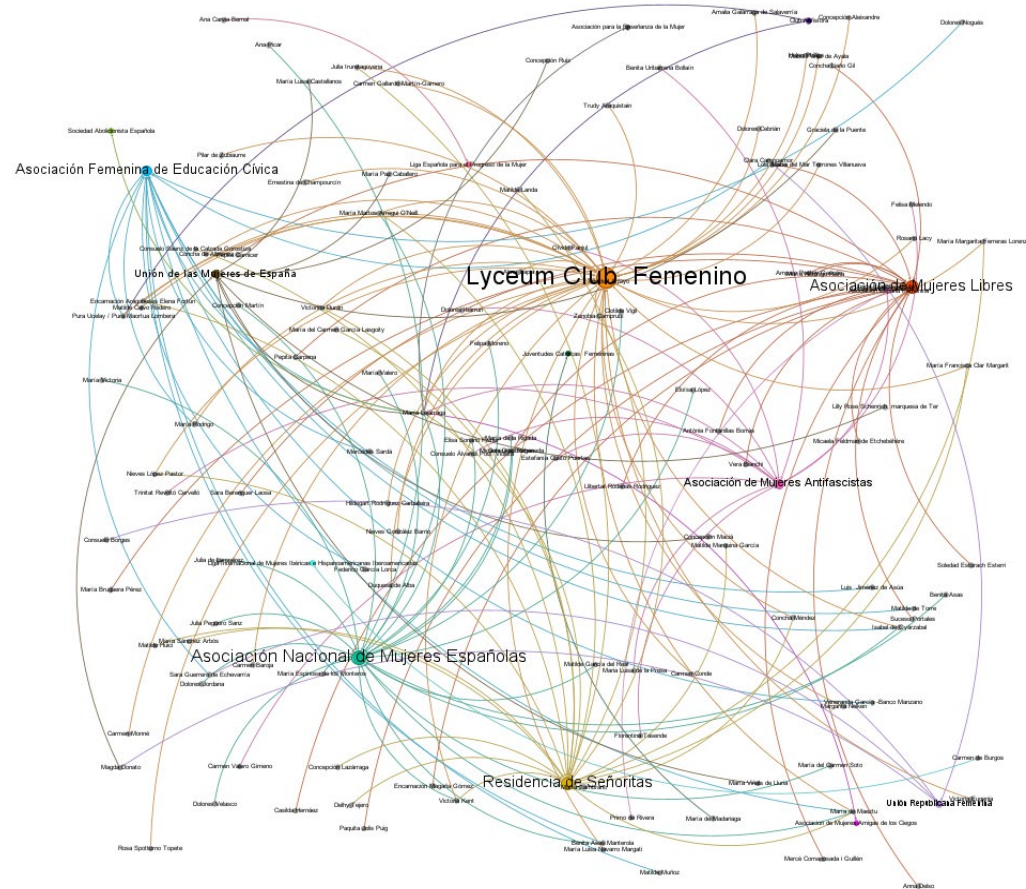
Ana Carga Bernal
Amalia Galarraga de Salaverría
Concepción Alexandre
Dolores Noguás
Asociación para la Enseñanza de la Mujer
Anadilcar
Concepción Ruiz
Isabel Oyarzábal de Ayala
Julia Iruretagoyena
Concha Gil
María Luisa Castellanos
Carmen Gallardo Martín-Gamero
Benita Urbaneja Bolbín
Trudy Arrarquistain
Sociedad Abolicionista Española
Dolores Cebrián
Graciela de la Puente
Pilar de Zubiaurre
Clara Campoamor
Liga Española para el Progreso de la Mujer
María del Mar Terrones Villanueva
Asociación Femenina de Educación Cívica
Ernestina de Champourcín
María Pi Caballero
Matilde Landa
Felisa Mendo
María Martínez Sierra O'Neill
Rosario Lacy
María Margarita Ferreras Lorenzo
Consuelo Álvarez de la Calzada Gramsburu
Concha de Albornoz Salazar
Unión de las Mujeres de España
Lyceum Club Femenino
Asociación de Mujeres Libres
Encarnación Aragoneses Elena Fortún
Matilde Calvo Rodero
Concepción Martín
Victoria Durán
Clotilde Vigil
Pura Ucelay / Pura Maortua Lombera
Dolores Ibárruri
Zenobia Camprubí
María del Carmen García Lasgoity
Felipa Moreno
Juventudes Católicas Femeninas
Pepita Carpena
María Francisca Clar Margarit
María Victoria
María Valero
Eloisa López
Lilly Rosa Schlenks marquesa de Ter
María Lejárraga
María Rodrigo
Antonia Fontanillas Borrás
Micaela Heidmann de Etchebehere
Elisa Soriano
María de la Rodada
Mercedes Sardá
Consuelo Álvarez
Estefanía Castro
Vera Bianchi
Nieves López Pastor
Asociación de Mujeres Antifascistas
Trinitat Revolt Cervelló
Sara Berenguer Laosa
Libertad Ródenas Rodríguez
Hildegart Rodríguez Carballeira
Nieves González Barrio
Consuelo Borges
Concepción Mesa
Matilde Mantecón García
Julia de Meabe
Liga Internacional de Mujeres Ibéricas e Hispanoamericanas
Federico García Lorca
Soledad Estorach Esterri
Dolores de Altos
María Brugarola Pérez
Luis Jiménez de Asúa
Benita Asas
Julia Peguero Sanz
Matilde de la Torre
Suceso Portales
Isabel de Oyarzábal
Concha Méndez
María Sánchez Arbós
Matilde Huici
Carmen Baroja
Asociación Nacional de Mujeres Españolas
Matilde García del Real
María Luisa de la Presa
Carmen Conde
Sara Guerrero de Echevarría
María Espinosa de los Monteros
Dolores Jordana
Amanda García Sanco Manzano
Margarita Nelken
Carmen Monné
Florentina Lasende
Carmen de Burgos
Magda Donato
Carmen Valero Gimeno
Concepción Lazárraga
Residencia de Señoritas
María del Carmen Soto
María Varela de Llera
Dolores Velasco
Casilda Hernáez
Delhy Tejero
Encarnación Margarita Gómez
Victoria Kent
Unión Republicana Femenina
María de Maeztu
Perno de Rivera
María de Madariaga
Asociación de Mujeres Amigas de los Ciegos
Paquita de la Puig
Rosa Spottorno Topete
Benita Asas Manterola
María Luisa Navarro Margati
Mercè Comaposada i Guillén
Matilde Muñoz
Amalia Delso